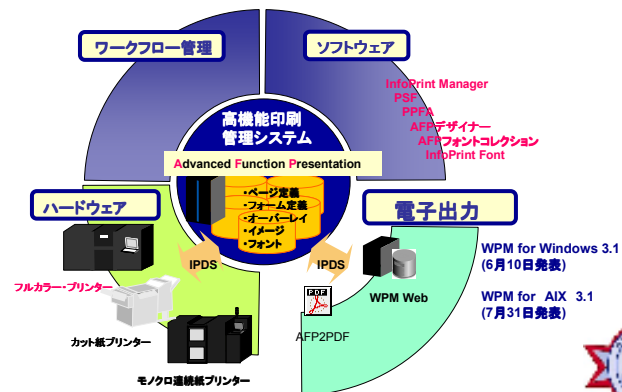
ワークフロー管理

ソフトウェア

InfoPrint Manager
PSF
PPFA
AFPデザイナー
AFPフォントコレクション
InfoPrint Font

高機能印刷
管理システム

Advanced Function Presentation

・ページ定義
・フォーム定義
・オーバーレイ
・イメージ
・フォント

ハードウェア

電子出力

IPDS

IPDS

フルカラー・プリンター

カット紙プリンター

モノクロ連続紙プリンター

PDF

AFP2PDF

WPM Web

WPM for Windows 3.1
(6月10日発表)

WPM for AIX 3.1
(7月31日発表)